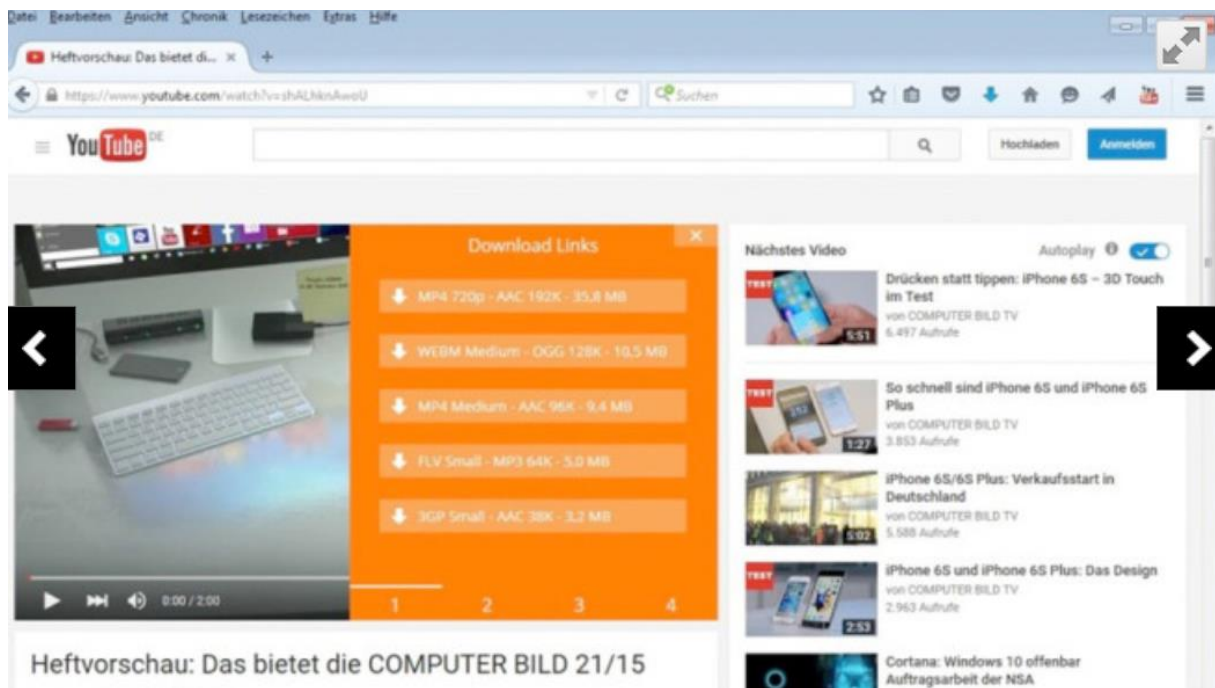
Datei Bearbeiten Ansicht Chronik Lesezeichen Extras Hilfe

Heftvorschau: Das bietet di... ×

https://www.youtube.com/watch?v=shALhknAwoU

Suchen

YouTube DE

Hochladen

Anmelden

Download Links

MP4 720p - AAC 192K - 35,8 MB

WEBM Medium - OGG 128K - 10,5 MB

MP4 Medium - AAC 96K - 9,4 MB

FLV Small - MP3 64K - 5,0 MB

3GP Small - AAC 38K - 3,2 MB

1 2 3 4

0:00 / 2:00

Nächstes Video

Autoplay

TEST 5:51 Drücken statt tippen: iPhone 6S – 3D Touch im Test
von COMPUTER BILD TV
6.497 Aufrufe

TEST 1:27 So schnell sind iPhone 6S und iPhone 6S Plus
von COMPUTER BILD TV
3.853 Aufrufe

5:02 iPhone 6S/6S Plus: Verkaufsstart in Deutschland
von COMPUTER BILD TV
5.588 Aufrufe

TEST 2:53 iPhone 6S und iPhone 6S Plus: Das Design
von COMPUTER BILD TV
2.963 Aufrufe

Cortana: Windows 10 offenbar Auftragsarbeit der NSA

Heftvorschau: Das bietet die COMPUTER BILD 21/15